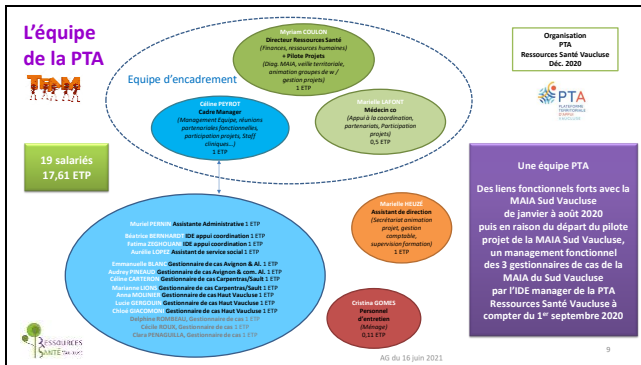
L'équipe de la PTA

TEAM

Equipe d'encadrement

Myriam COULON
Directeur Ressources Santé
(Finances, ressources humaines)
+ Pilote Projets
(Diag. MAIA, veille territoriale, animation groupes de w / gestion projets)
1 ETP

Céline PEYROT
Cadre Manager
(Management Equipe, réunions partenariales fonctionnelles, participation projets, Staff cliniques...)
1 ETP

Marielle LAFONT
Médecin co
(Appui à la coordination, partenariats, Participation projets)
0,5 ETP

Organisation
PTA
Ressources Santé Vaucluse
Déc. 2020

PTA PLATEFORME TERRITORIALE D'APPUI VAUCLUSE

19 salariés
17,61 ETP

Muriel PERNIN Assistante Administrative 1 ETP
Béatrice BERNHARDT IDE appui coordination 1 ETP
Fatima ZEGHOUANI IDE appui coordination 1 ETP
Aurélie LOPEZ Assistante de service social 1 ETP
Emmanuelle BLANC Gestionnaire de cas Avignon & Al. 1 ETP
Audrey PINEAUD Gestionnaire de cas Avignon & com. Al. 1 ETP
Céline CARTEROS Gestionnaire de cas Carpentras/Sault 1 ETP
Marianne LIONS Gestionnaire de cas Carpentras/Sault 1 ETP
Anna MOLINIER Gestionnaire de cas Haut Vaucluse 1 ETP
Lucie GERGOUIN Gestionnaire de cas Haut Vaucluse 1 ETP
Chloé d'ACOMON Gestionnaire de cas Haut Vaucluse 1 ETP
Delphine ROMBEAU, Gestionnaire de cas 1 ETP
Cécile ROUX, Gestionnaire de cas 1 ETP
Clara PENAGUILLA, Gestionnaire de cas 1 ETP

Marielle HELEE
Assistant de direction
(Secrétariat animation projet, gestion comptable, supervision formation)
1 ETP

Cristina GOMES
Personnel d'entretien
(Ménage)
0,11 ETP

Une équipe PTA

Des liens fonctionnels forts avec la MAIA Sud Vaucluse de janvier à août 2020 puis en raison du départ du pilote projet de la MAIA Sud Vaucluse, un management fonctionnel des 3 gestionnaires de cas de la MAIA du Sud Vaucluse par l'IDE manager de la PTA Ressources Santé Vaucluse à compter du 1$^{er}$ septembre 2020

Ressources Santé Vaucluse

AG du 16 juin 2021

9